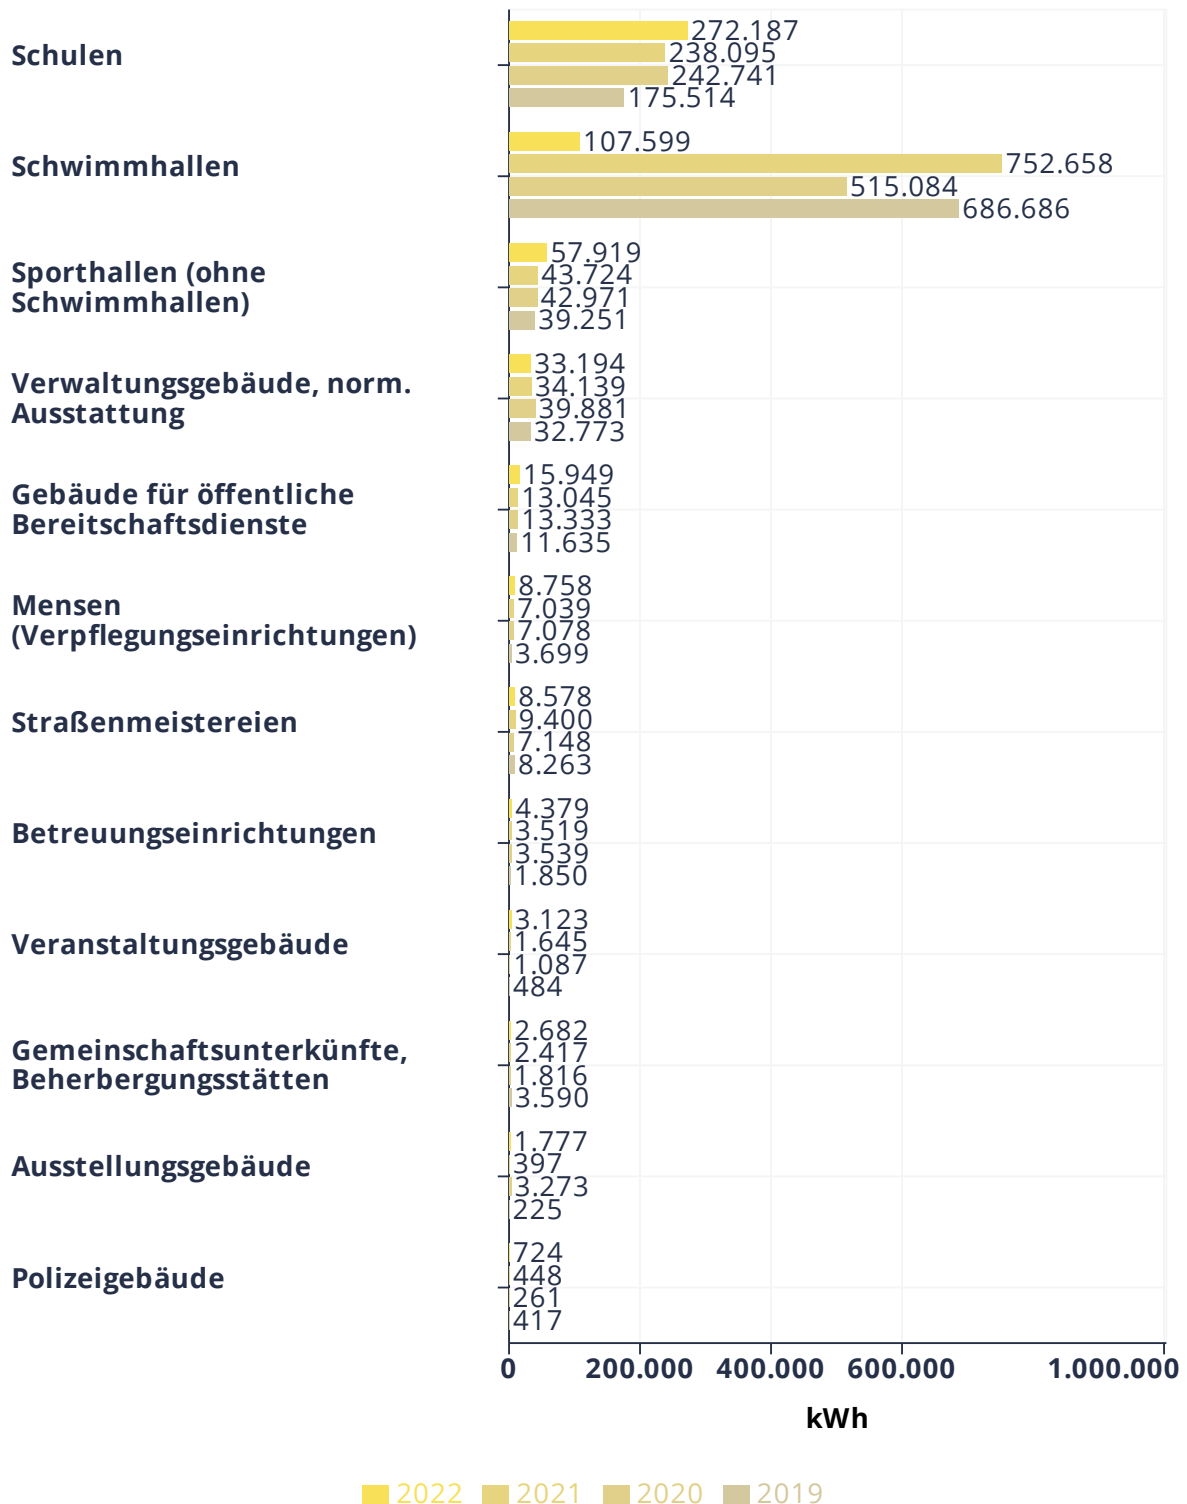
Schulen
272.187
238.095
242.741
175.514

Schwimmhallen
107.599
752.658
515.084
686.686

Sporthallen (ohne Schwimmhallen)
57.919
43.724
42.971
39.251

Verwaltungsgebäude, norm. Ausstattung
33.194
34.139
39.881
32.773

Gebäude für öffentliche Bereitschaftsdienste
15.949
13.045
13.333
11.635

Mensen (Verpflegungseinrichtungen)
8.758
7.039
7.078
3.699

Straßenmeistereien
8.578
9.400
7.148
8.263

Betreuungseinrichtungen
4.379
3.519
3.539
1.850

Veranstaltungsgebäude
3.123
1.645
1.087
484

Gemeinschaftsunterkünfte, Beherbergungsstätten
2.682
2.417
1.816
3.590

Ausstellungsgebäude
1.777
397
3.273
225

Polizeigebäude
724
448
261
417

0
200.000
400.000
600.000
1.000.000
kWh

2022 2021 2020 2019